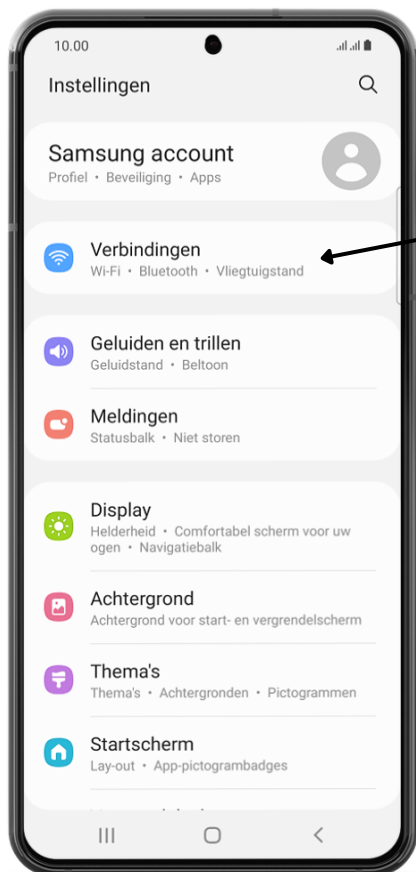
10.00

Instellingen

Samsung account
Profiel • Beveiliging • Apps

Verbindingen
Wi-Fi • Bluetooth • Vliegtuigstand

Geluiden en trillen
Geluidstand • Beltoon

Meldingen
Statusbalk • Niet storen

Display
Helderheid • Comfortabel scherm voor uw ogen • Navigatiebalk

Achtergrond
Achtergrond voor start- en vergrendelscherm

Thema's
Thema's • Achtergronden • Pictogrammen

Startscherm
Lay-out • App-pictogrambadges

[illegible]